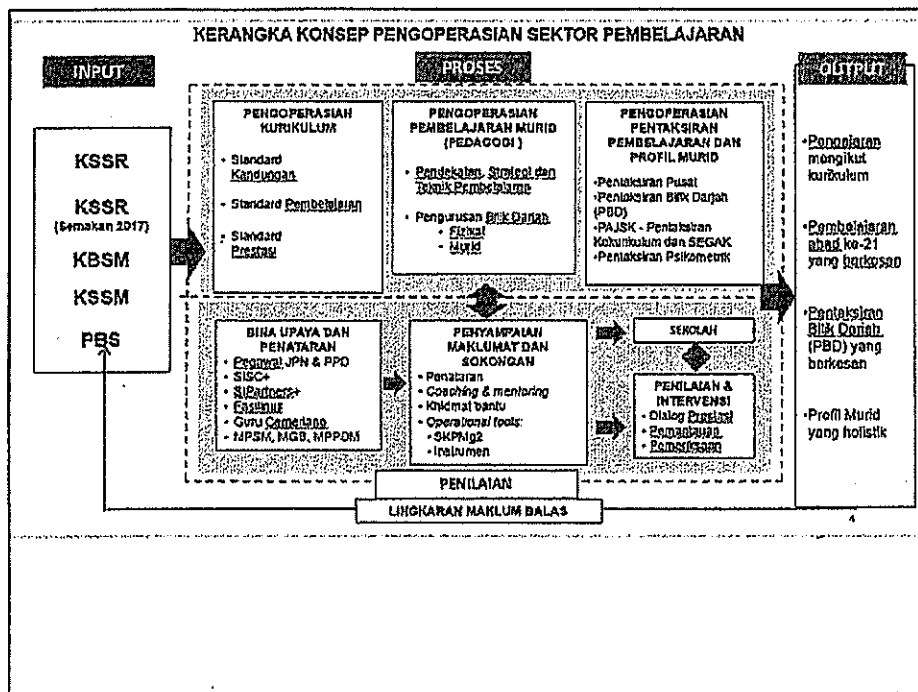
KERANGKA KONSEP PENGOPERASIAN SEKTOR PEMBELAJARAN

INPUT

PROSES

OUTPUT

KSSR

KSSR (Semakan 2017)

KBSM

KSSM

PBS

PENGOPERASIAN KURIKULUM

• Standard Kandungan

• Standard Pembelajaran

• Standard Prestasi

PENGOPERASIAN PEMBELAJARAN MURID (PEDAGOGI)

• Pendekatan, Strategi dan Teknik Pembelajaran

• Pengurusan Bilik Darjah
- Fizikal
- Murid

PENGOPERASIAN PENTAKSIRAN PEMBELAJARAN DAN PROFIL MURID

•Pentaksiran Pusat
•Pentaksiran Bilik Darjah (PBD)
•PAJSK - Pentaksiran Kokurikulum dan SEGAK
•Pentaksiran Psikometrik

BINA UPAYA DAN PENATARAN
• Pegawai JPN & PPD
• SISC+
• SIPartners+
• Fasilinus
• Guru Cemerlang
• MPSM, MGB, MPPDM

PENYAMPAIAN MAKLUMAT DAN SOKONGAN
• Penataran
• Coaching & mentoring
• Khidmat bantu
• Operational tools:
- SKPMg2
- Instrumen

SEKOLAH

PENILAIAN & INTERVENSI
• Dialog Prestasi
• Pemantauan
• Pemeriksaan

PENILAIAN

LINGKARAN MAKLUM BALAS

•Pengajaran mengikut kurikulum

•Pembelajaran abad ke-21 yang berkesan

•Pentaksiran Bilik Darjah (PBD) yang berkesan

•Profil Murid yang holistik

4